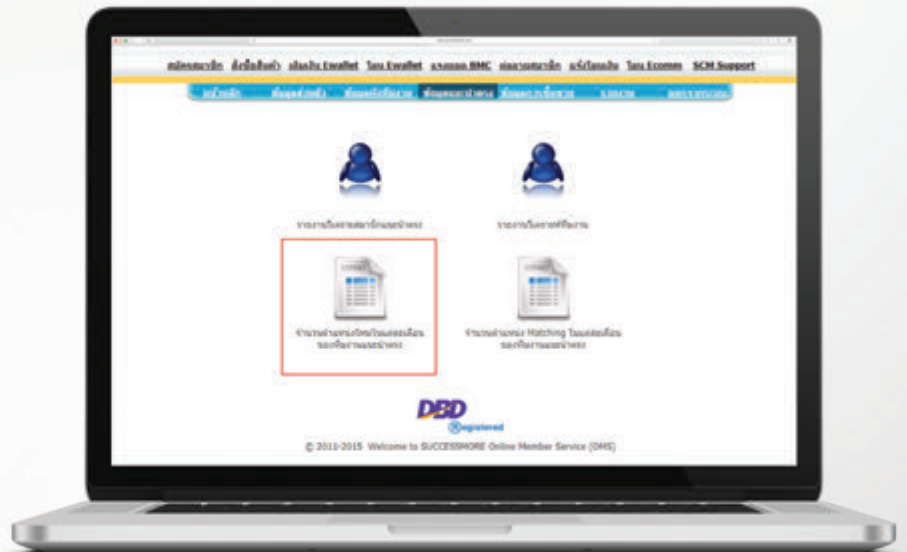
สมัครสมาชิก สั่งซื้อสินค้า เติมเงิน Ewallet โอน Ewallet แจงยอด BMC ต่ออายุสมาชิก แจ้งโอนเงิน โอน Ecomm SCM Support

หน้าหลัก ข้อมูลส่วนตัว ข้อมูลธุรกิจ ข้อมูลคะแนน ข้อมูลการสั่งซื้อ รายงาน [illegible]

รายงานโครงสร้างสมาชิก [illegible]

รายงาน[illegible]

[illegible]

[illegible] Matching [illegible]

DBD Registered

© 2011-2015 Welcome to SUCCESSMORE Online Member Service (OMS)